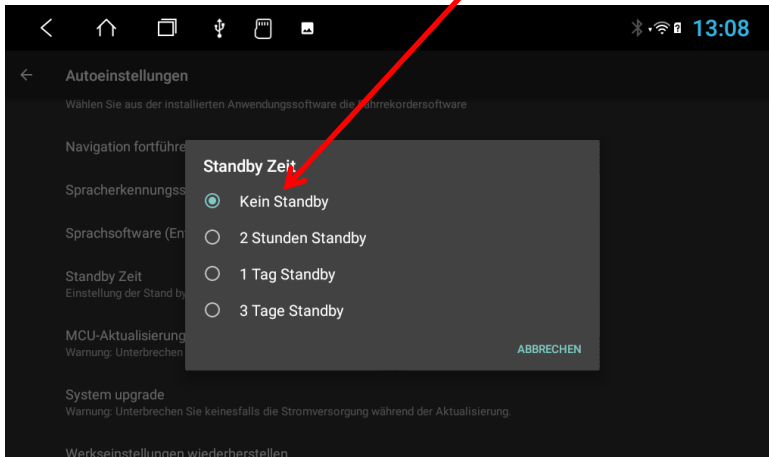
13:08

Autoeinstellungen

Wählen Sie aus der installierten Anwendungssoftware die Fahrrekordersoftware

Navigation fortführe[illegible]

Spracherkennungss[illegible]

Sprachsoftware (En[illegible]

Standby Zeit
Einstellung der Stand by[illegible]

MCU-Aktualisierung
Warnung: Unterbrechen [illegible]

System upgrade
Warnung: Unterbrechen Sie keinesfalls die Stromversorgung während der Aktualisierung.

Werkseinstellungen wiederherstellen

Standby Zeit

Kein Standby

2 Stunden Standby

1 Tag Standby

3 Tage Standby

ABBRECHEN